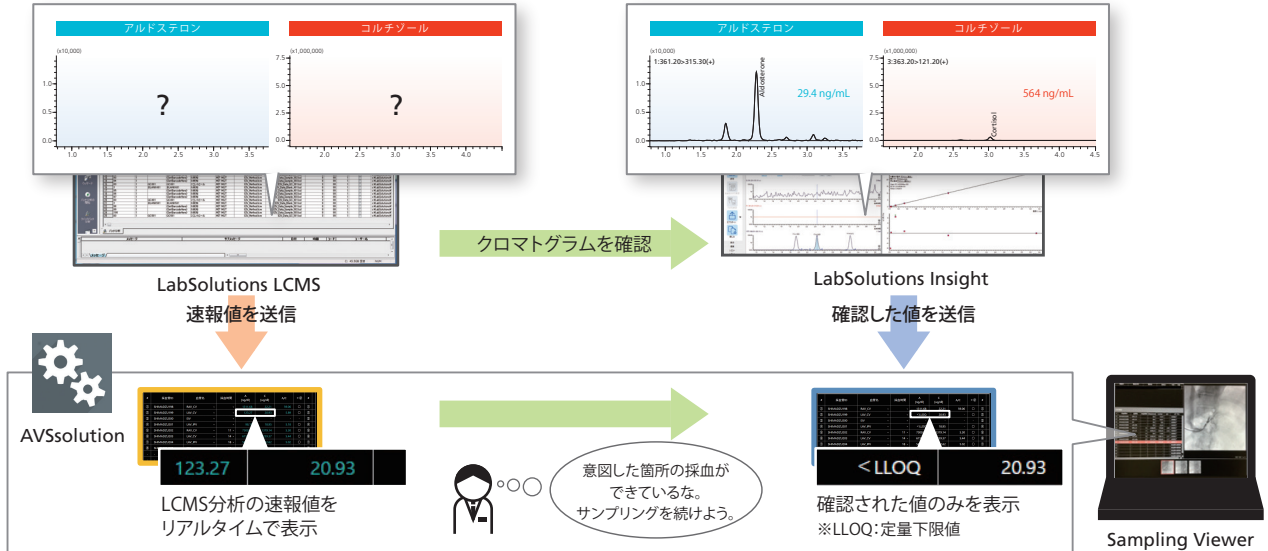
アルドステロン

コルチゾール

(x10,000)

1.0

0.5

0.0

1.0 1.5 2.0 2.5 3.0 3.5

?

(x1,000,000)

7.5

5.0

2.5

0.0

2.0 3.0 4.0

?

アルドステロン

コルチゾール

(x10,000)

1:361.20>315.30(+)

Aldosterone

29.4 ng/mL

1.0

0.5

0.0

1.0 1.5 2.0 2.5 3.0 3.5

(x1,000,000)

3:363.20>121.20(+)

564 ng/mL

Cortisol

7.5

5.0

2.5

0.0

2.0 2.5 3.0 3.5 4.0 4.5

クロマトグラムを確認

LabSolutions LCMS
速報値を送信

LabSolutions Insight
確認した値を送信

AVSsolution

123.27 20.93

LCMS分析の速報値を
リアルタイムで表示

意図した箇所の採血が
できているな。
サンプリングを続けよう。

＜LLOQ 20.93

確認された値のみを表示
※LLOQ：定量下限値

Sampling Viewer